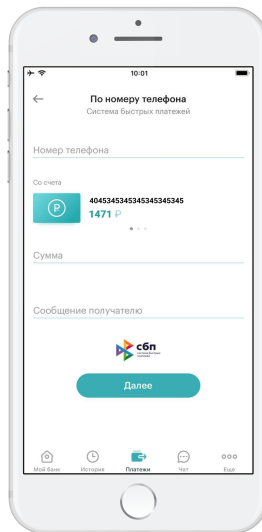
10:01

По номеру телефона
Система быстрых платежей

Номер телефона

Со счета
40453453453453453453345
1471 ₽

Сумма

Сообщение получателю

сбп
Система быстрых платежей

Далее

Мой банк
История
Платежи
Чат
Еще